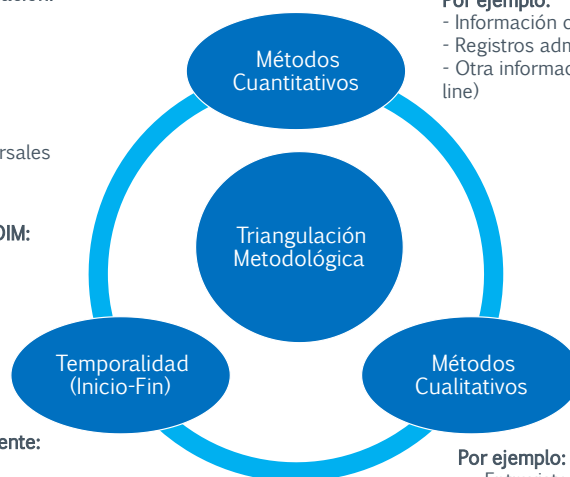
Por ejemplo:
- Información c
- Registros adm
- Otra informac
line)

rsales

DIM:

Métodos Cuantitativos

Triangulación Metodológica

Temporalidad (Inicio-Fin)

Métodos Cualitativos

ente:

Por ejemplo: